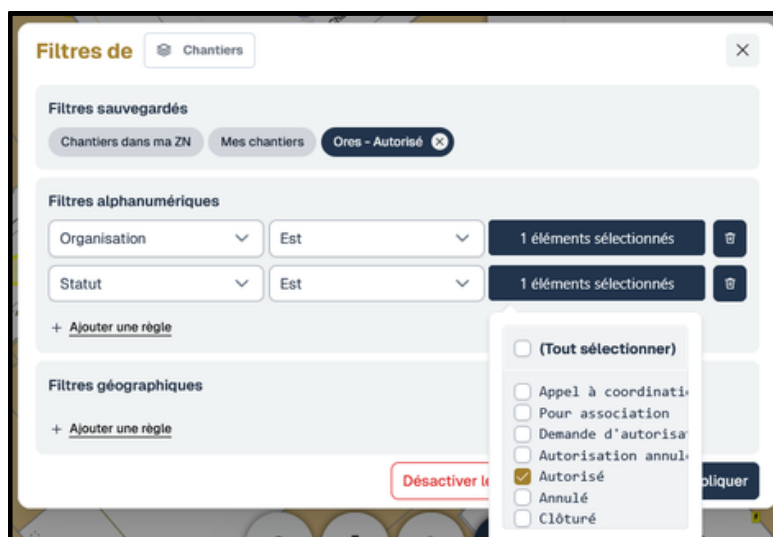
Filtres de Chantiers

Filtres sauvegardés

Chantiers dans ma ZN Mes chantiers Ores - Autorisé

Filtres alphanumériques

Organisation Est 1 éléments sélectionnés

Statut Est 1 éléments sélectionnés

+ Ajouter une règle

(Tout sélectionner)
Appel à coordinati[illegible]
Pour association
Demande d'autorisa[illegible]
Autorisation annul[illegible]
Autorisé
Annulé
Clôturé

Filtres géographiques

+ Ajouter une règle

Désactiver le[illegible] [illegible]pliquer